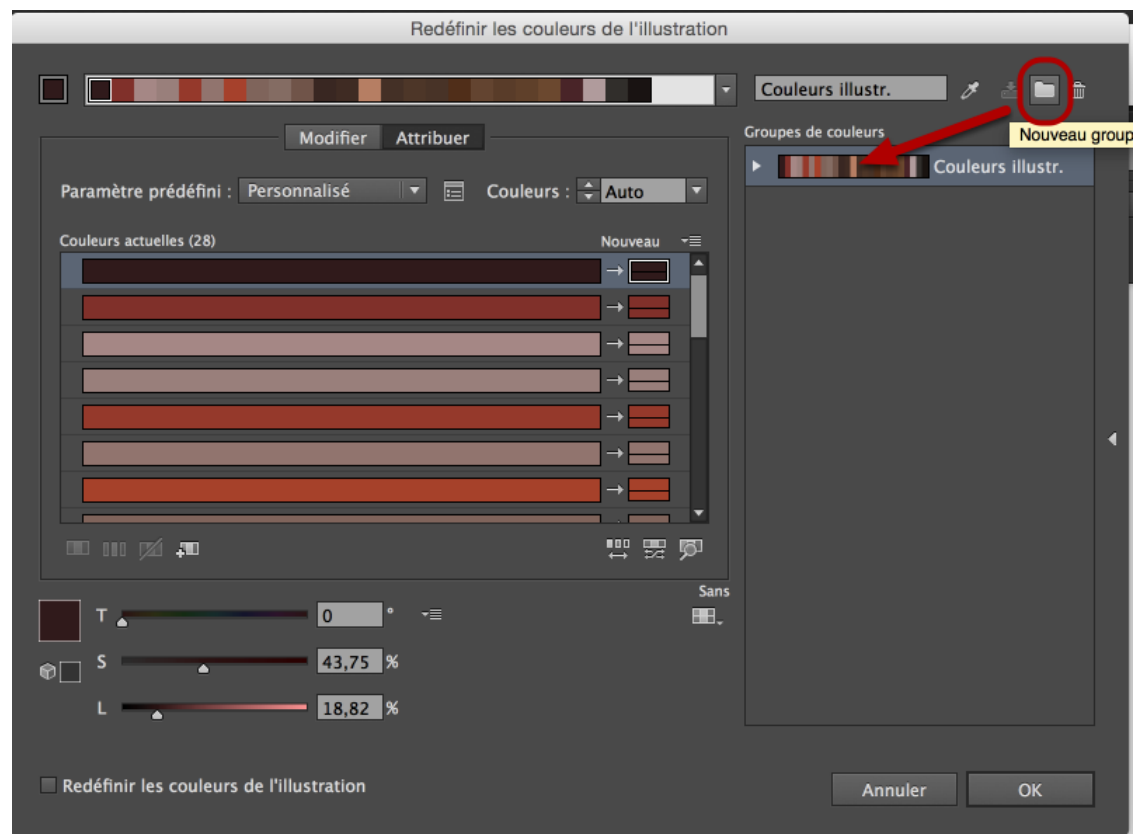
Redéfinir les couleurs de l'illustration

Couleurs illustr.

Nouveau group

Modifier Attribuer

Groupes de couleurs

Couleurs illustr.

Paramètre prédéfini : Personnalisé

Couleurs : Auto

Couleurs actuelles (28)

Nouveau

Sans

T 0 °

S 43,75 %

L 18,82 %

Redéfinir les couleurs de l'illustration

Annuler

OK